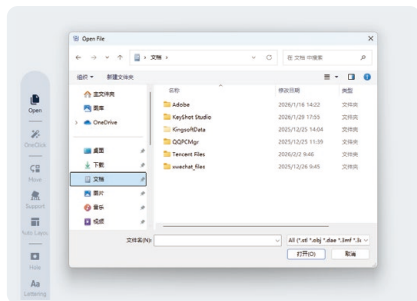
Open File

← → ∨ ↑ 文档 › ∨ C 在 文档 中搜索

组织 ▾ 新建文件夹

主文件夹
图库
OneDrive

桌面
下载
文档
图片
音乐
视频

名称 修改日期 类型
Adobe 2026/1/16 14:22 文件夹
KeyShot Studio 2026/1/29 17:53 文件夹
KingsoftData 2025/12/26 14:04 文件夹
QQPCMgr 2025/12/25 11:35 文件夹
Tencent Files 2026/2/2 9:46 文件夹
xwechat_files 2025/12/26 9:45 文件夹

文件名(N): All (*.stl *.obj *.dae *.3mf *.3...

打开(O) 取消

Open
OneClick
Move
Support
Auto Layo
Hole
Aa
Lettering